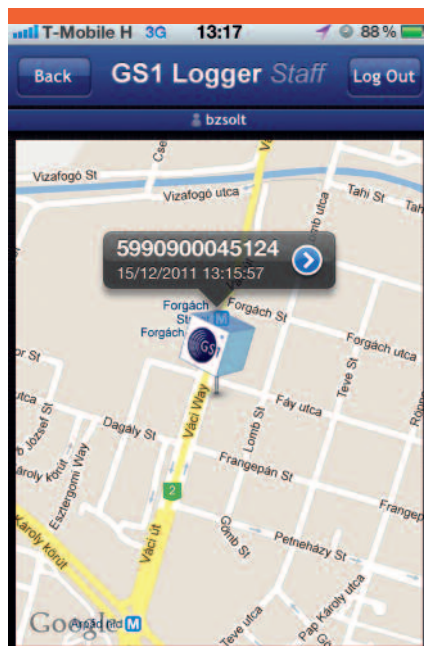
T-Mobile H 3G 13:17 88 %

Back GS1 Logger Staff Log Out

bzsolt

5990900045124
15/12/2011 13:15:57

Vizafogó St
Vizafogó utca
Tahi St
Forgách St
Forgách
Forgách St
Forgách utca
Fáy utca
Dagály St
Váci Way
Lomb St
Teve St
Frangepán St
Frangepa
Esztergomi Way
Károly körút
Károly körút
József St
Petneházy St
Gömb St
Váci út
Teve utca
Pap Károly utca
Árpád híd
Google
2